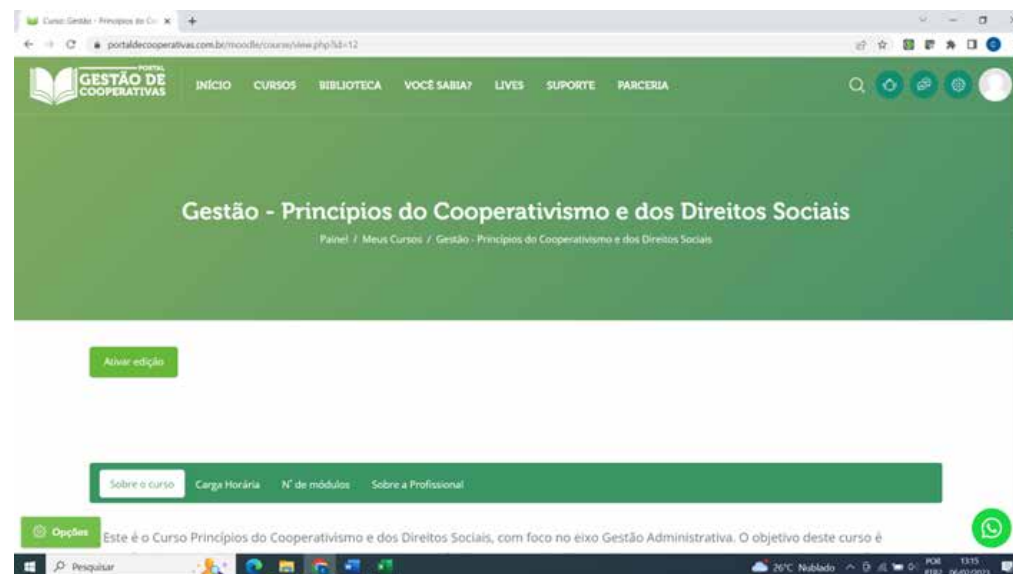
Curso: Gestão - Princípios do Co ×

portaldecooperativas.com.br/moodle/course/view.php?id=12

PORTAL GESTÃO DE COOPERATIVAS

INÍCIO CURSOS BIBLIOTECA VOCÊ SABIA? LIVES SUPORTE PARCERIA

Gestão - Princípios do Cooperativismo e dos Direitos Sociais

Painel / Meus Cursos / Gestão - Princípios do Cooperativismo e dos Direitos Sociais

Ativar edição

Sobre o curso Carga Horária Nº de módulos Sobre a Profissional

Opções

Este é o Curso Princípios do Cooperativismo e dos Direitos Sociais, com foco no eixo Gestão Administrativa. O objetivo deste curso é

Pesquisar

26°C Nublado POR 13:15